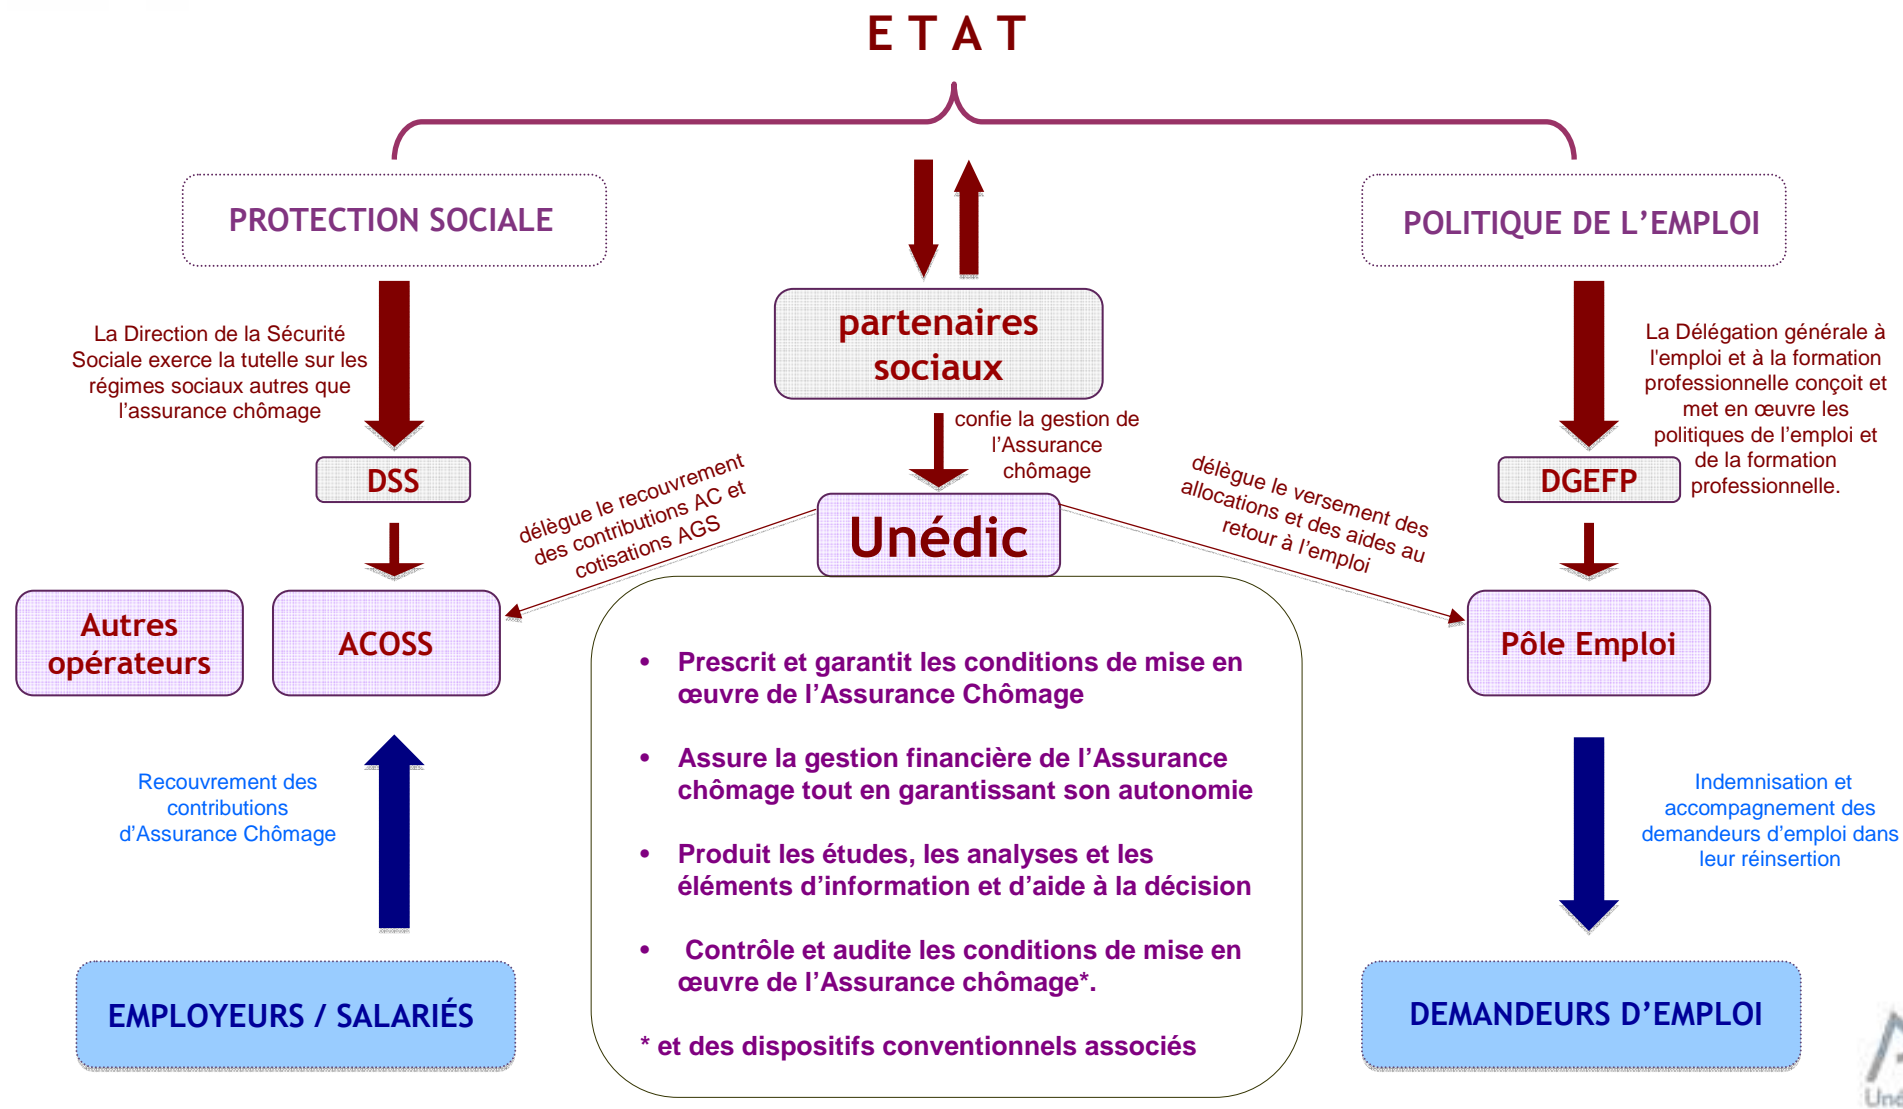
ETAT

PROTECTION SOCIALE

POLITIQUE DE L'EMPLOI

partenaires sociaux

La Direction de la Sécurité Sociale exerce la tutelle sur les régimes sociaux autres que l'assurance chômage

DSS

confie la gestion de l'Assurance chômage

La Délégation générale à l'emploi et à la formation professionnelle conçoit et met en œuvre les politiques de l'emploi et de la formation professionnelle.

DGEFP

délègue le recouvrement des contributions AC et cotisations AGS

Unédic

délègue le versement des allocations et des aides au retour à l'emploi

Autres opérateurs

ACOSS

Pôle Emploi

• Prescrit et garantit les conditions de mise en œuvre de l'Assurance Chômage

• Assure la gestion financière de l'Assurance chômage tout en garantissant son autonomie

• Produit les études, les analyses et les éléments d'information et d'aide à la décision

• Contrôle et audite les conditions de mise en œuvre de l'Assurance chômage*.

* et des dispositifs conventionnels associés

Recouvrement des contributions d'Assurance Chômage

Indemnisation et accompagnement des demandeurs d'emploi dans leur réinsertion

EMPLOYEURS / SALARIÉS

DEMANDEURS D'EMPLOI

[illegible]